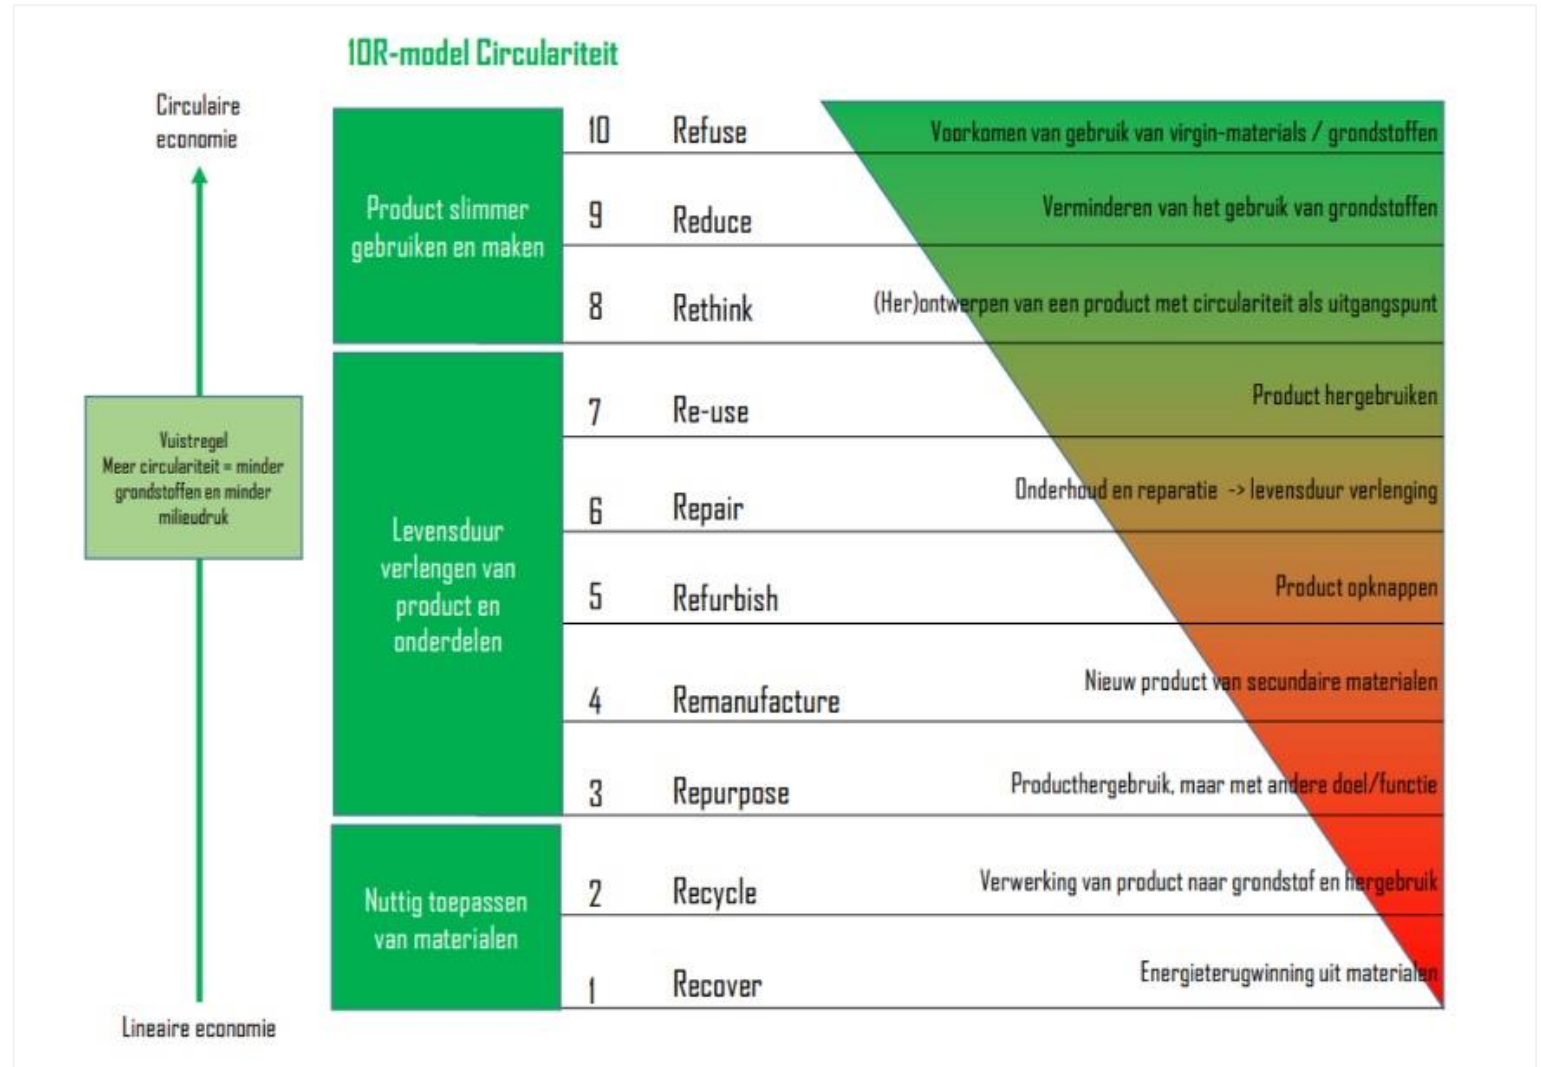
10R-model Circulariteit

Circulaire economie

Vuistregel
Meer circulariteit = minder grondstoffen en minder milieudruk

Lineaire economie

Product slimmer gebruiken en maken

10 Refuse — Voorkomen van gebruik van virgin-materials / grondstoffen
9 Reduce — Verminderen van het gebruik van grondstoffen
8 Rethink — (Her)ontwerpen van een product met circulariteit als uitgangspunt

Levensduur verlengen van product en onderdelen

7 Re-use — Product hergebruiken
6 Repair — Onderhoud en reparatie -> levensduur verlenging
5 Refurbish — Product opknappen
4 Remanufacture — Nieuw product van secundaire materialen
3 Repurpose — Producthergebruik, maar met andere doel/functie

Nuttig toepassen van materialen

2 Recycle — Verwerking van product naar grondstof en hergebruik
1 Recover — Energieterugwinning uit materialen